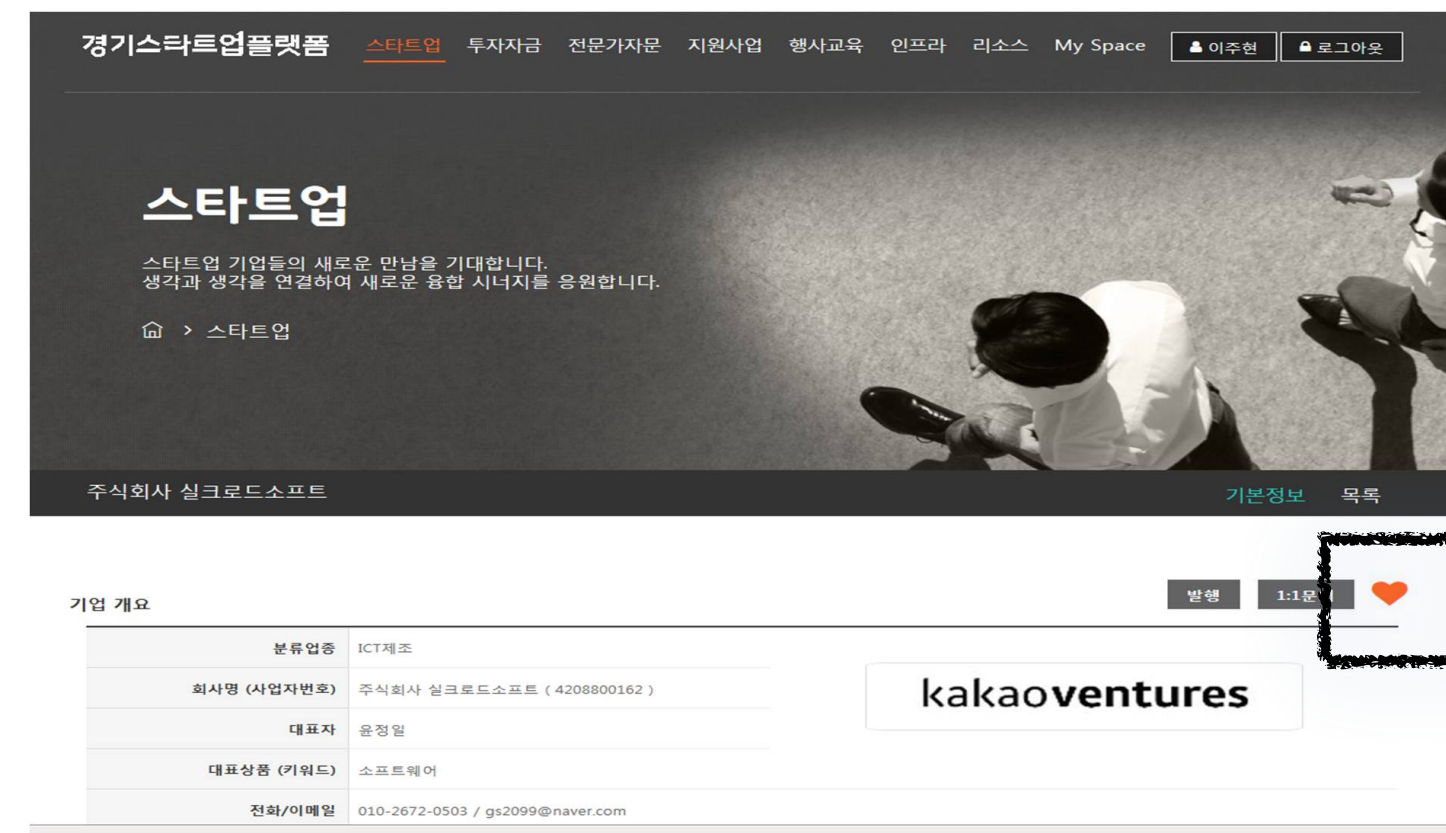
경기스타트업플랫폼 스타트업 투자자금 전문가자문 지원사업 행사교육 인프라 리소스 My Space 이주현 로그아웃

스타트업

스타트업 기업들의 새로운 만남을 기대합니다.
생각과 생각을 연결하여 새로운 융합 시너지를 응원합니다.

> 스타트업

주식회사 실크로드소프트

기본정보 목록

기업 개요

발행 1:1문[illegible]

| 분류업종 | ICT제조 |
|---|---|
| 회사명 (사업자번호) | 주식회사 실크로드소프트 ( 4208800162 ) |
| 대표자 | 윤정일 |
| 대표상품 (키워드) | 소프트웨어 |
| 전화/이메일 | 010-2672-0503 / gs2099@naver.com |

kakaoventures